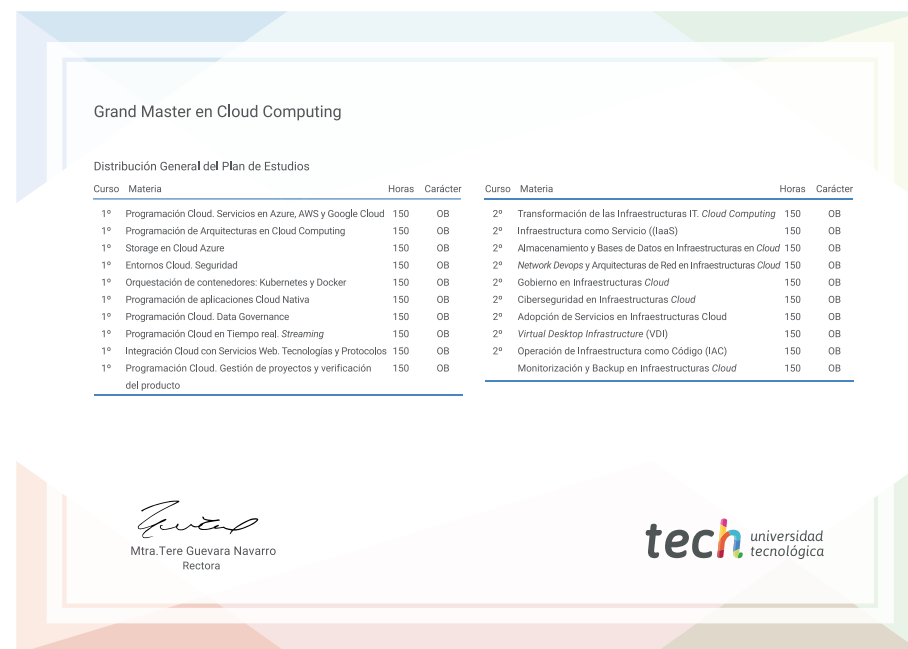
Grand Master en Cloud Computing

Distribución General del Plan de Estudios

| Curso | Materia | Horas | Carácter |
|---|---|---|---|
| 1º | Programación Cloud. Servicios en Azure, AWS y Google Cloud | 150 | OB |
| 1º | Programación de Arquitecturas en Cloud Computing | 150 | OB |
| 1º | Storage en Cloud Azure | 150 | OB |
| 1º | Entornos Cloud. Seguridad | 150 | OB |
| 1º | Orquestación de contenedores: Kubernetes y Docker | 150 | OB |
| 1º | Programación de aplicaciones Cloud Nativa | 150 | OB |
| 1º | Programación Cloud. Data Governance | 150 | OB |
| 1º | Programación Cloud en Tiempo real. Streaming | 150 | OB |
| 1º | Integración Cloud con Servicios Web. Tecnologías y Protocolos | 150 | OB |
| 1º | Programación Cloud. Gestión de proyectos y verificación del producto | 150 | OB |

| Curso | Materia | Horas | Carácter |
|---|---|---|---|
| 2º | Transformación de las Infraestructuras IT. Cloud Computing | 150 | OB |
| 2º | Infraestructura como Servicio ((IaaS) | 150 | OB |
| 2º | Almacenamiento y Bases de Datos en Infraestructuras en Cloud | 150 | OB |
| 2º | Network Devops y Arquitecturas de Red en Infraestructuras Cloud | 150 | OB |
| 2º | Gobierno en Infraestructuras Cloud | 150 | OB |
| 2º | Ciberseguridad en Infraestructuras Cloud | 150 | OB |
| 2º | Adopción de Servicios en Infraestructuras Cloud | 150 | OB |
| 2º | Virtual Desktop Infrastructure (VDI) | 150 | OB |
| 2º | Operación de Infraestructura como Código (IAC) | 150 | OB |
| | Monitorización y Backup en Infraestructuras Cloud | 150 | OB |

Mtra.Tere Guevara Navarro
Rectora

tech universidad tecnológica